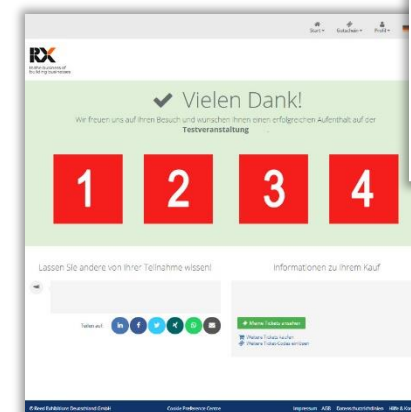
Start Gutscheine Profil

RX
We are in the business of building businesses

Vielen Dank!

Wir freuen uns auf Ihren Besuch und wünschen Ihnen einen erfolgreichen Aufenthalt auf der **Testveranstaltung**

1 2 3 4

Lassen Sie andere von Ihrer Teilnahme wissen!

Informationen zu Ihrem Kauf

Teilen auf:

Meine Tickets ansehen

Weitere Tickets kaufen
Weitere Ticketcodes einlösen

© Reed Exhibitions Deutschland GmbH

Cookie Preference Centre

Impressum AGB Datenschutzrichtlinie Hilfe & Kontakt